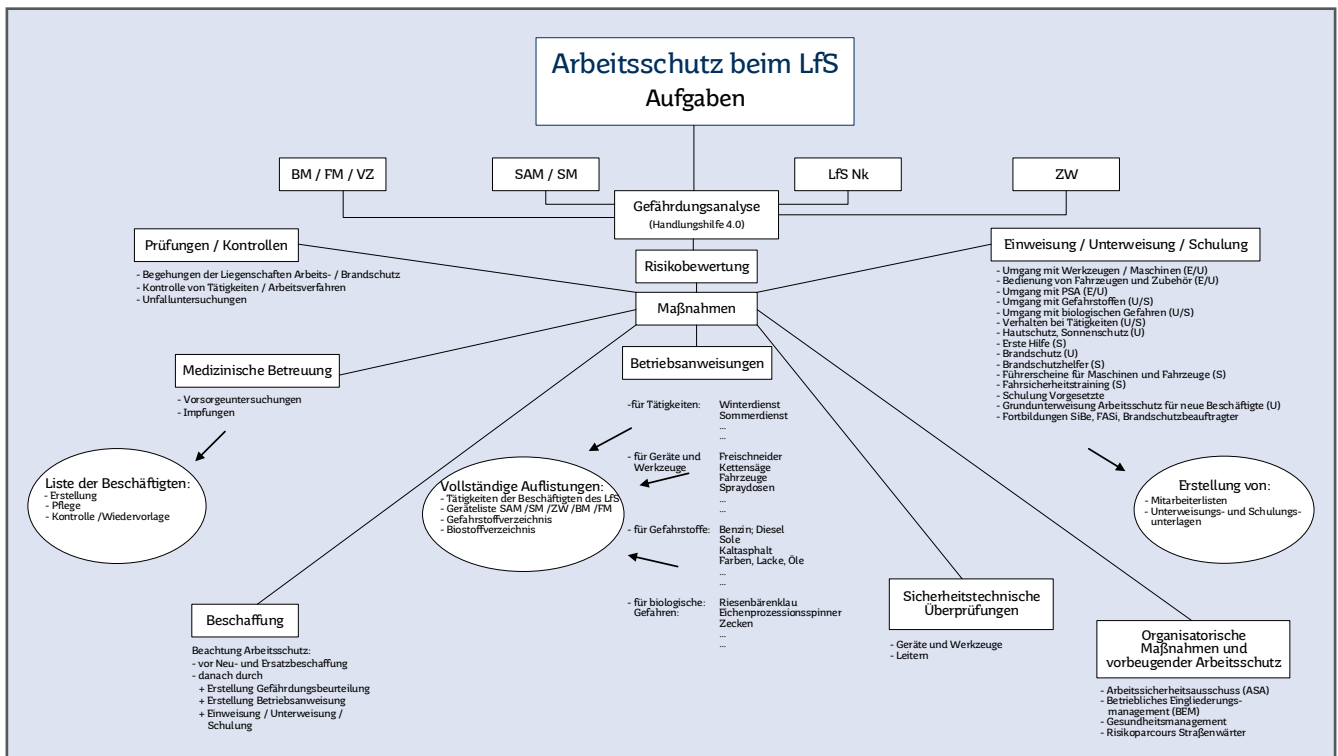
Arbeitsschutz beim LfS
Aufgaben

BM / FM / VZ

SAM / SM

LfS Nk

ZW

Gefährdungsanalyse
(Handlungshilfe 4.0)

Prüfungen / Kontrollen

- Begehungen der Liegenschaften Arbeits- / Brandschutz
- Kontrolle von Tätigkeiten / Arbeitsverfahren
- Unfalluntersuchungen

Risikobewertung

Maßnahmen

Einweisung / Unterweisung / Schulung

- Umgang mit Werkzeugen / Maschinen (E/U)
- Bedienung von Fahrzeugen und Zubehör (E/U)
- Umgang mit PSA (E/U)
- Umgang mit Gefahrstoffen (U/S)
- Umgang mit biologischen Gefahren (U/S)
- Verhalten bei Tätigkeiten (U/S)
- Hautschutz, Sonnenschutz (U)
- Erste Hilfe (S)
- Brandschutz (U)
- Brandschutzhelfer (S)
- Führerscheine für Maschinen und Fahrzeuge (S)
- Fahrsicherheitstraining (S)
- Schulung Vorgesetzte
- Grundunterweisung Arbeitsschutz für neue Beschäftigte (U)
- Fortbildungen SiBe, FASi, Brandschutzbeauftragter

Medizinische Betreuung

- Vorsorgeuntersuchungen
- Impfungen

Betriebsanweisungen

-für Tätigkeiten: Winterdienst Sommerdienst ... ...

- für Geräte und Werkzeuge Freischneider Kettensäge Fahrzeuge Spraydosen ... ...

- für Gefahrstoffe: Benzin; Diesel Sole Kaltasphalt Farben, Lacke, Öle ... ...

- für biologische Gefahren: Riesenbärenklau Eichenprozessionsspinner Zecken ... ...

Liste der Beschäftigten:
- Erstellung
- Pflege
- Kontrolle /Wiedervorlage

Vollständige Auflistungen:
- Tätigkeiten der Beschäftigten des LfS
- Geräteliste SAM /SM /ZW /BM /FM
- Gefahrstoffverzeichnis
- Biostoffverzeichnis

Erstellung von:
- Mitarbeiterlisten
- Unterweisungs- und Schulungsunterlagen

Sicherheitstechnische Überprüfungen

- Geräte und Werkzeuge
- Leitern

Beschaffung

Beachtung Arbeitsschutz:
- vor Neu- und Ersatzbeschaffung
- danach durch
+ Erstellung Gefährdungsbeurteilung
+ Erstellung Betriebsanweisung
+ Einweisung / Unterweisung / Schulung

Organisatorische Maßnahmen und vorbeugender Arbeitsschutz

- Arbeitssicherheitsausschuss (ASA)
- Betriebliches Eingliederungsmanagement (BEM)
- Gesundheitsmanagement
- Risikoparcours Straßenwärter